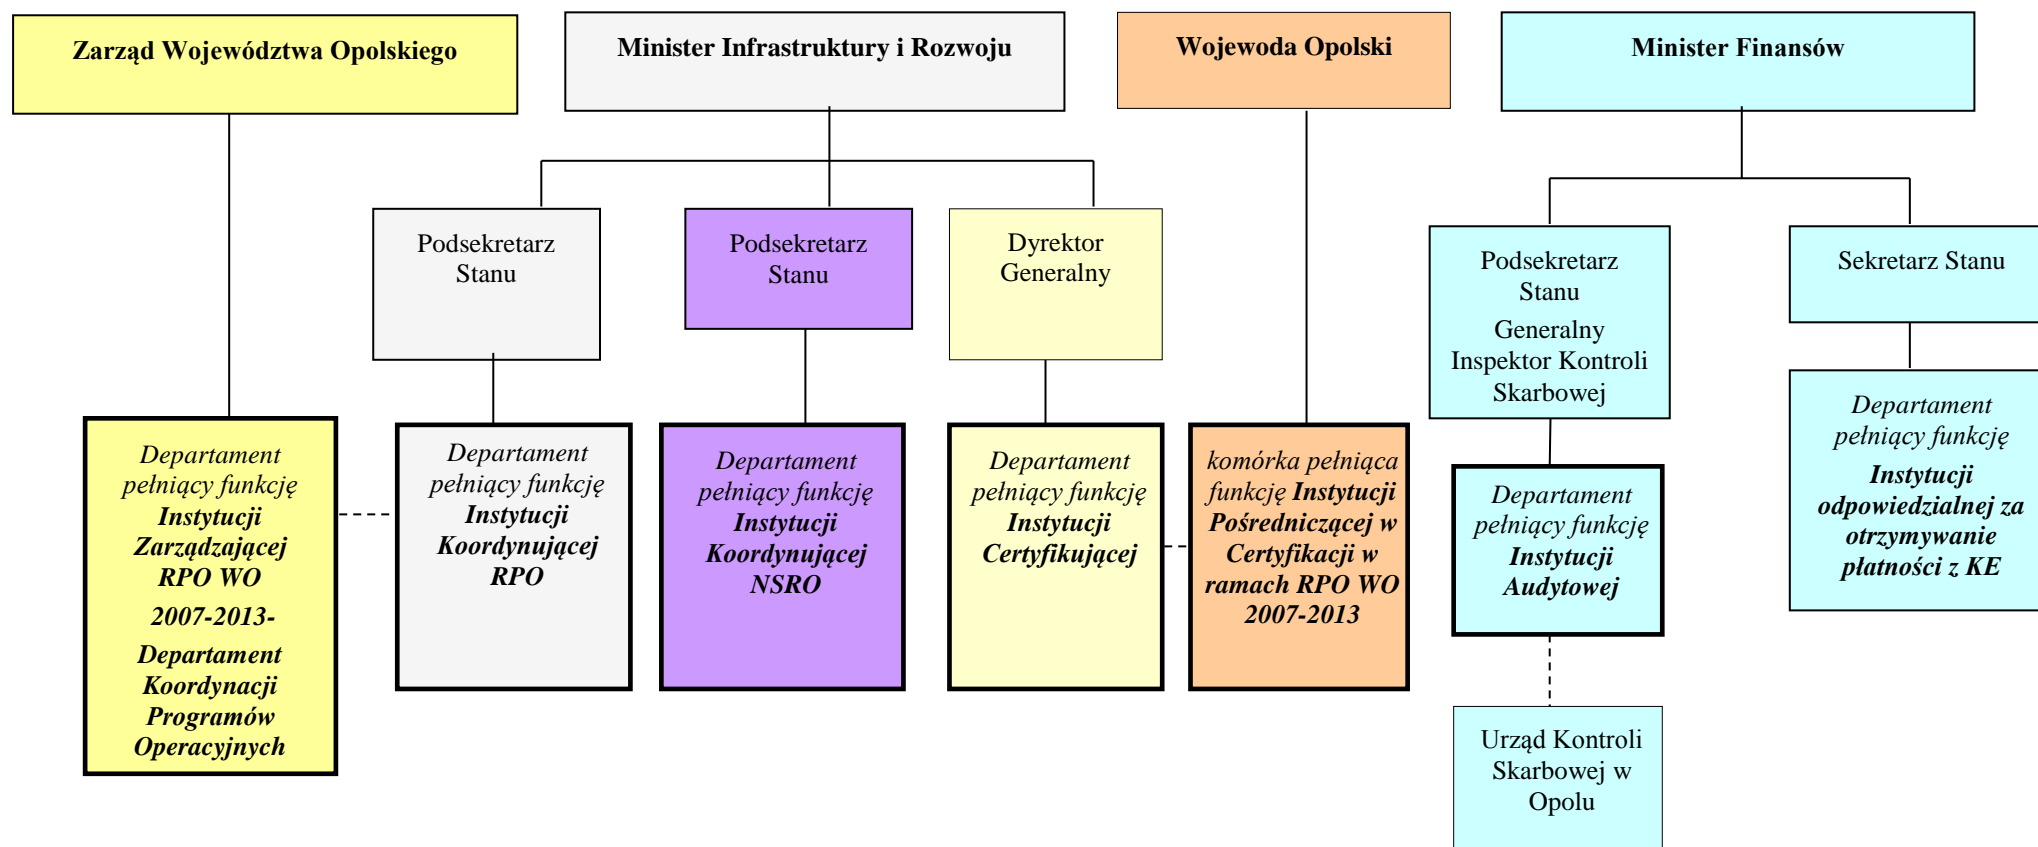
Zarząd Województwa Opolskiego

Minister Infrastruktury i Rozwoju

Wojewoda Opolski

Minister Finansów

Podsekretarz Stanu

Podsekretarz Stanu

Dyrektor Generalny

Podsekretarz Stanu

Generalny Inspektor Kontroli Skarbowej

Sekretarz Stanu

Departament pełniący funkcję Instytucji Zarządzającej RPO WO

2007-2013-

Departament Koordynacji Programów Operacyjnych

Departament pełniący funkcję Instytucji Koordynującej RPO

Departament pełniący funkcję Instytucji Koordynującej NSRO

Departament pełniący funkcję Instytucji Certyfikującej

komórka pełniąca funkcję Instytucji Pośredniczącej w Certyfikacji w ramach RPO WO 2007-2013

Departament pełniący funkcję Instytucji Audytowej

Departament pełniący funkcję Instytucji odpowiedzialnej za otrzymywanie płatności z KE

Urząd Kontroli Skarbowej w Opolu